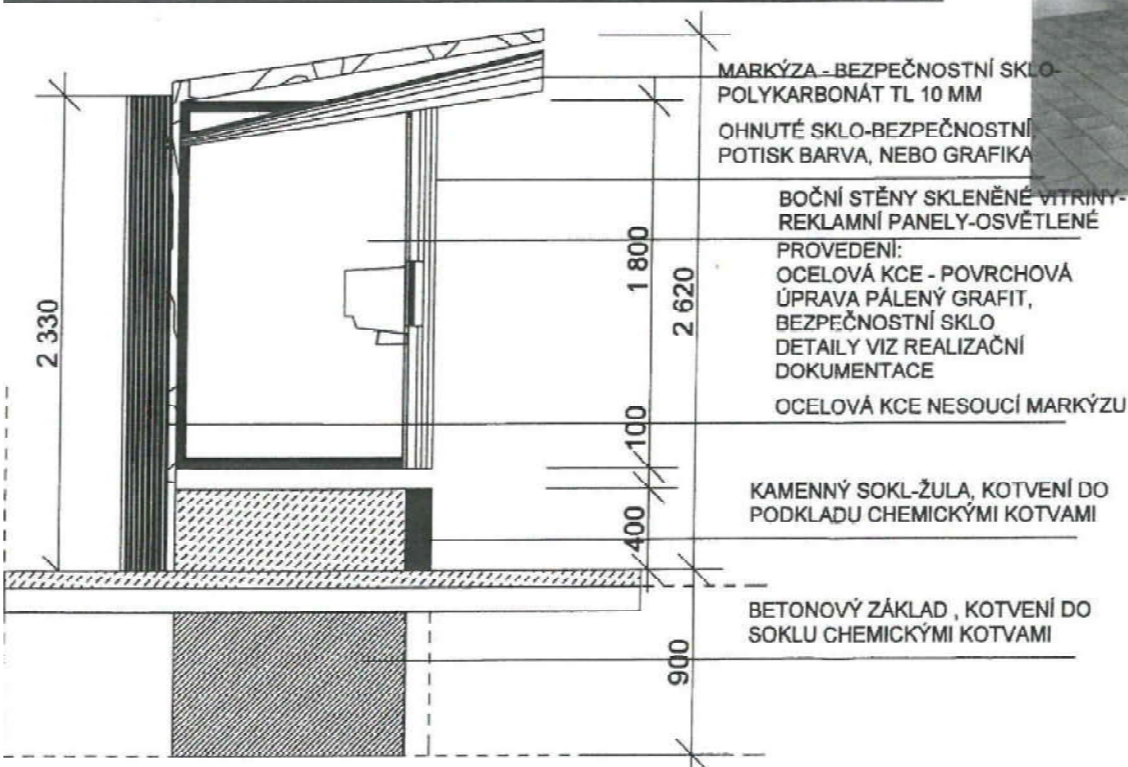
MARKÝZA - BEZPEČNOSTNÍ SKLO-POLYKARBONÁT TL 10 MM

OHNUTÉ SKLO-BEZPEČNOSTNÍ POTISK BARVA, NEBO GRAFIKA

BOČNÍ STĚNY SKLENĚNÉ VITRINY-REKLAMNÍ PANELY-OSVĚTLENÉ

PROVEDENÍ:
OCELOVÁ KCE - POVRCHOVÁ ÚPRAVA PÁLENÝ GRAFIT, BEZPEČNOSTNÍ SKLO DETAILY VIZ REALIZAČNÍ DOKUMENTACE

OCELOVÁ KCE NESOUCÍ MARKÝZU

KAMENNÝ SOKL-ŽULA, KOTVENÍ DO PODKLADU CHEMICKÝMI KOTVAMI

BETONOVÝ ZÁKLAD , KOTVENÍ DO SOKLU CHEMICKÝMI KOTVAMI

2 330

1 800

2 620

100

400

900